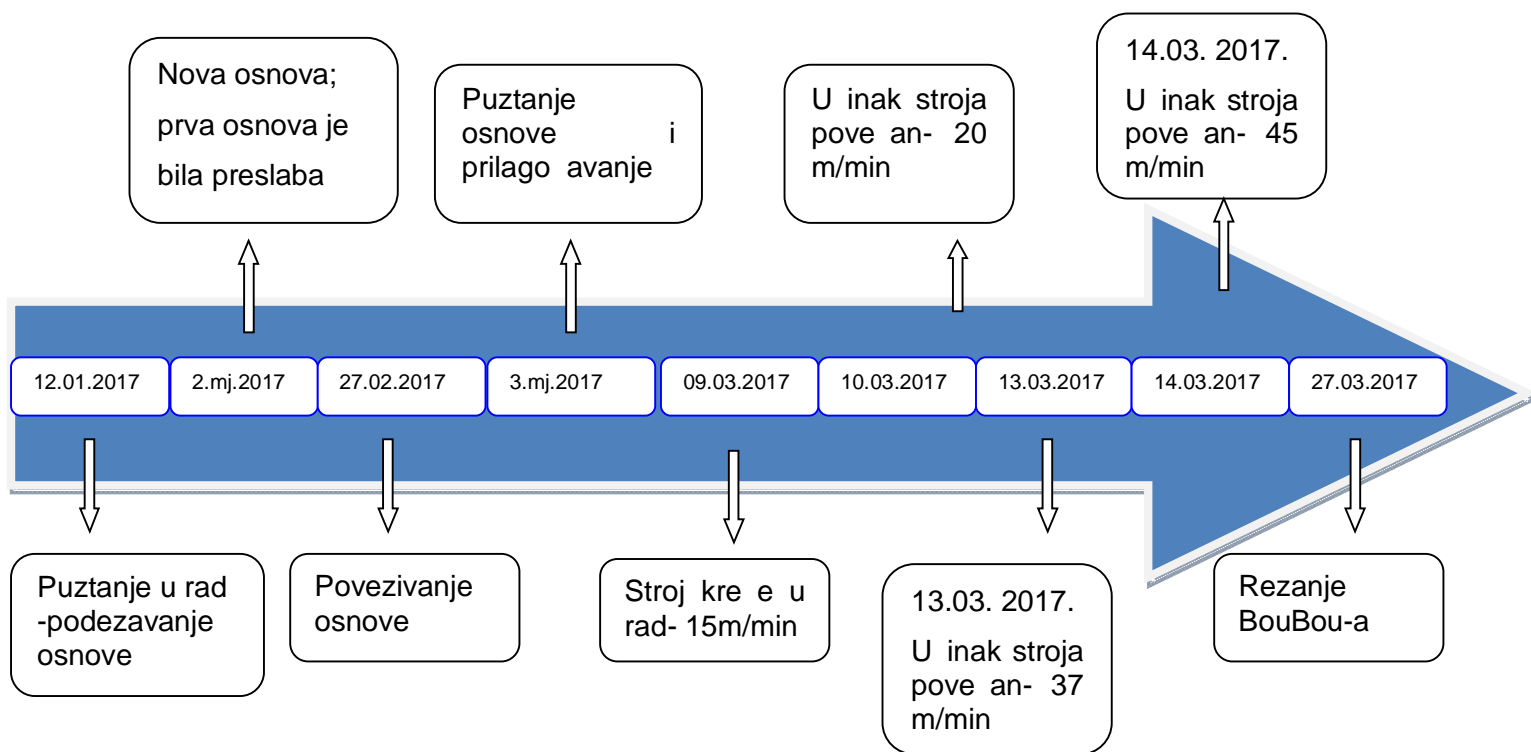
Nova osnova; prva osnova je bila preslaba

Puztanje osnove i prilago avanje

U inak stroja pove an- 20 m/min

14.03. 2017.
U inak stroja pove an- 45 m/min

12.01.2017

2.mj.2017

27.02.2017

3.mj.2017

09.03.2017

10.03.2017

13.03.2017

14.03.2017

27.03.2017

Puztanje u rad -podezavanje osnove

Povezivanje osnove

Stroj kre e u rad- 15m/min

13.03. 2017.
U inak stroja pove an- 37 m/min

Rezanje BouBou-a